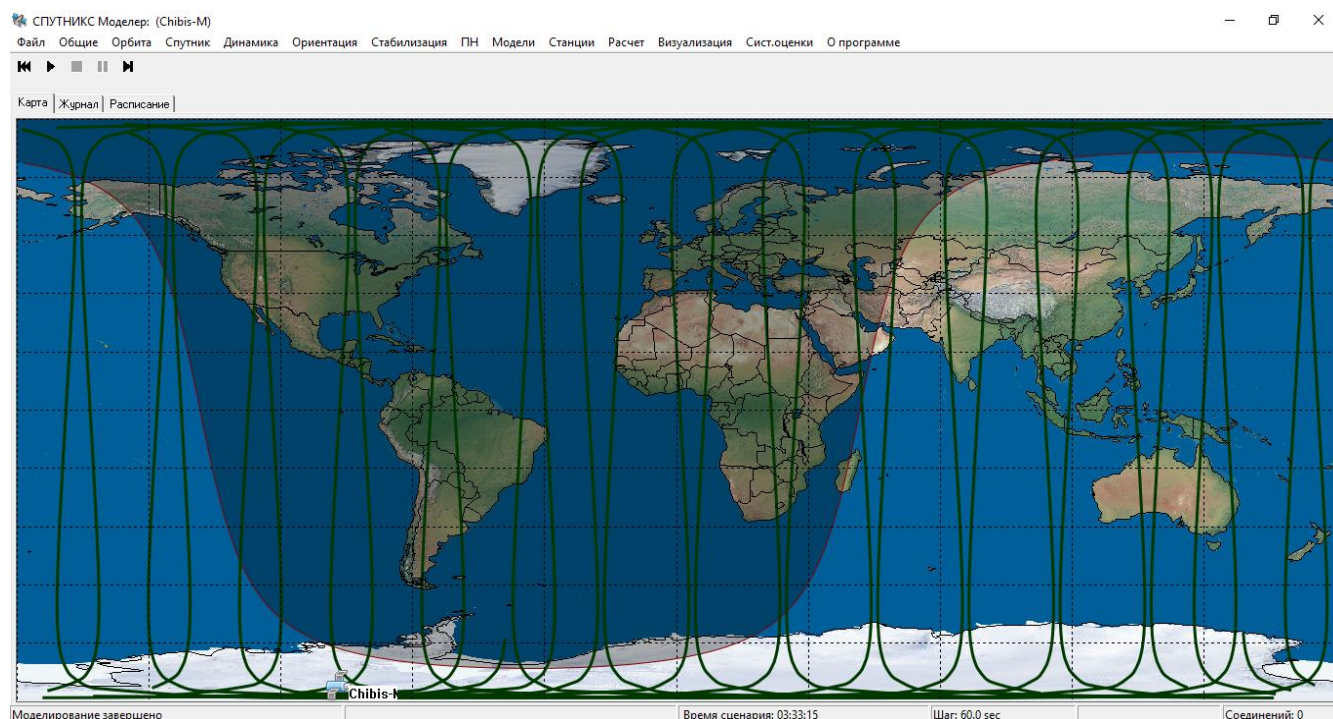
СПУТНИКС Моделер: (Chibis-M)

Файл Общие Орбита Спутник Динамика Ориентация Стабилизация ПН Модели Станции Расчет Визуализация Сист.оценки О программе

Карта | Журнал | Расписание

Chibis-M

Моделирование завершено | Время сценария: 03:33:15 | Шаг: 60.0 sec | Соединений: 0